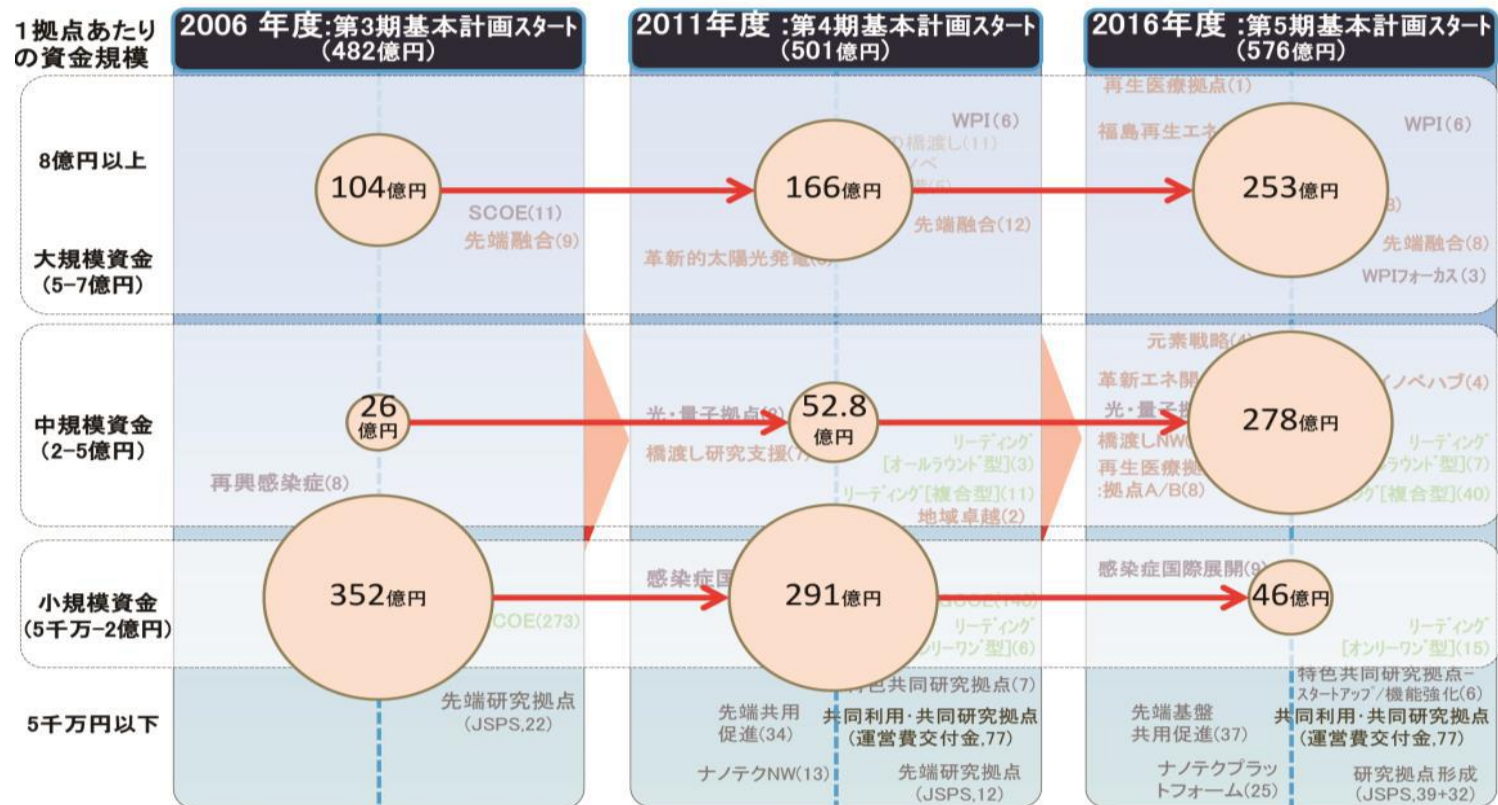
1拠点あたりの資金規模

2006 年度:第3期基本計画スタート (482億円)

2011年度 :第4期基本計画スタート (501億円)

2016年度 :第5期基本計画スタート (576億円)

8億円以上

大規模資金 (5-7億円)

中規模資金 (2-5億円)

小規模資金 (5千万-2億円)

5千万円以下

104億円

SCOE(11)
先端融合(9)

26億円

再興感染症(8)

352億円

SCOE(273)

先端研究拠点 (JSPS,22)

WPI(6)
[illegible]橋渡し(11)

166億円

先端融合(12)

革新的太陽光発電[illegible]

光・量子拠点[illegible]

52.8億円

橋渡し研究支援(7)

リーディング[オールラウンド型](3)

リーディング[複合型](11)

地域卓越(2)

感染症国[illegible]

291億円

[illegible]

リーディング[オンリーワン型](6)

特色共同研究拠点(7)

先端共用促進(34)

共同利用・共同研究拠点 (運営費交付金,77)

ナノテクNW(13)

先端研究拠点 (JSPS,12)

再生医療拠点(1)

福島再生エネ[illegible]

WPI(6)

253億円

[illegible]8)

先端融合(8)

WPIフォーカス(3)

元素戦略(4)

革新エネ開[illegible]

イノベハブ(4)

光・量子拠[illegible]

278億円

橋渡しNW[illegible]

リーディング[オールラウンド型](7)

再生医療拠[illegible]:拠点A/B(8)

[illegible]グ[複合型](40)

感染症国際展開(9)

46億円

リーディング[オンリーワン型](15)

特色共同研究拠点-スタートアップ/機能強化(6)

先端基盤共用促進(37)

共同利用・共同研究拠点 (運営費交付金,77)

ナノテクプラットフォーム(25)

研究拠点形成 (JSPS,39+32)